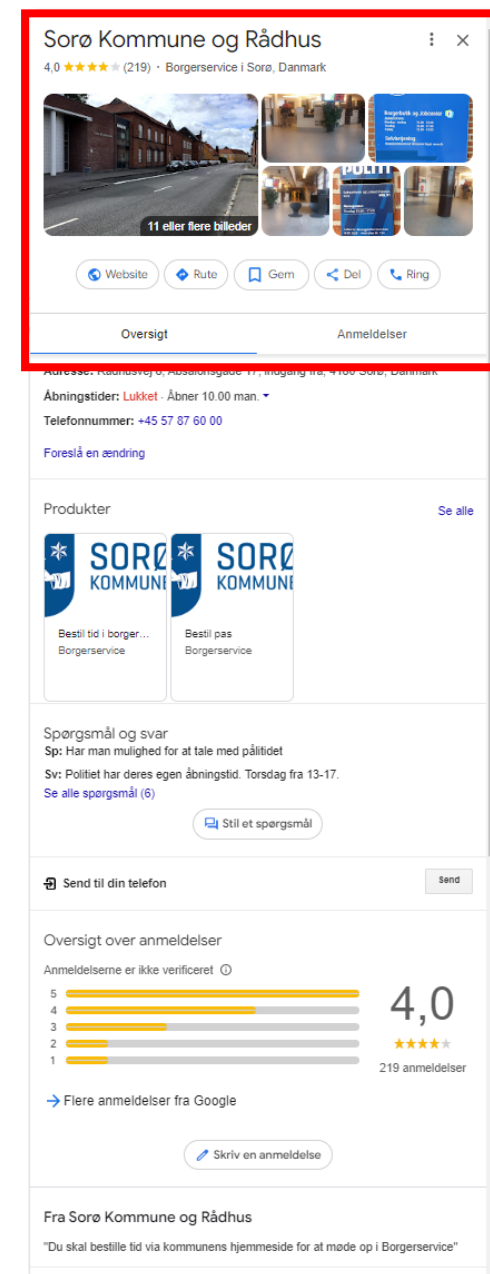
Sorø Kommune og Rådhus

4,0 ★★★★★ (219) · Borgerservice i Sorø, Danmark

11 eller flere billeder

Website Rute Gem Del Ring

Oversigt Anmeldelser

Adresse: Rådhusvej 8, Absalonsgade 17, Indgang fra, 4180 Sorø, Danmark

Åbningstider: Lukket · Åbner 10.00 man.

Telefonnummer: +45 57 87 60 00

Foreslå en ændring

Produkter Se alle

SORØ KOMMUNE

Bestil tid i borger...
Borgerservice

SORØ KOMMUNE

Bestil pas
Borgerservice

Spørgsmål og svar

Sp: Har man mulighed for at tale med pålitidet

Sv: Politiet har deres egen åbningstid. Torsdag fra 13-17.

Se alle spørgsmål (6)

Stil et spørgsmål

Send til din telefon Send

Oversigt over anmeldelser

Anmeldelserne er ikke verificeret ⓘ

5
4
3
2
1

4,0

★★★★★

219 anmeldelser

Flere anmeldelser fra Google

Skriv en anmeldelse

Fra Sorø Kommune og Rådhus

"Du skal bestille tid via kommunens hjemmeside for at møde op i Borgerservice"